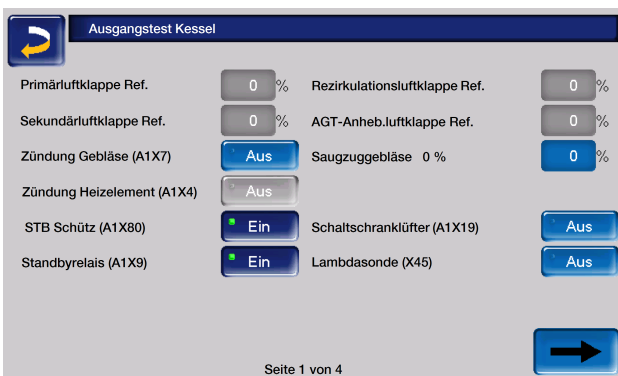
Ausgangstest Kessel

Primärluftklappe Ref. 0 %

Rezirkulationsluftklappe Ref. 0 %

Sekundärluftklappe Ref. 0 %

AGT-Anheb.luftklappe Ref. 0 %

Zündung Gebläse (A1X7) Aus

Saugzuggebläse 0 % 0 %

Zündung Heizelement (A1X4) Aus

STB Schütz (A1X80) Ein

Schaltschranklüfter (A1X19) Aus

Standbyrelais (A1X9) Ein

Lambdasonde (X45) Aus

Seite 1 von 4